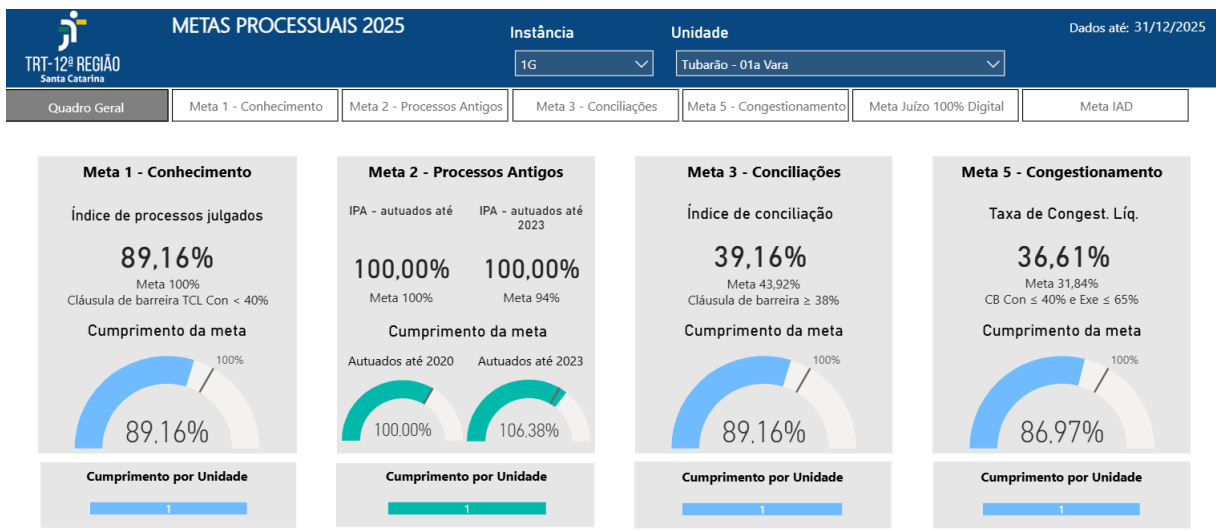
TRT-12ª REGIÃO
Santa Catarina

METAS PROCESSUAIS 2025

Instância
1G

Unidade
Tubarão - 01a Vara

Dados até: 31/12/2025

Quadro Geral | Meta 1 - Conhecimento | Meta 2 - Processos Antigos | Meta 3 - Conciliações | Meta 5 - Congestionamento | Meta Juízo 100% Digital | Meta IAD

Meta 1 - Conhecimento

Índice de processos julgados

89,16%

Meta 100%
Cláusula de barreira TCL Con < 40%

Cumprimento da meta

100%

89,16%

Cumprimento por Unidade

1

Meta 2 - Processos Antigos

IPA - autuados até

IPA - autuados até 2023

100,00%

Meta 100%

100,00%

Meta 94%

Cumprimento da meta

Autuados até 2020

100,00%

Autuados até 2023

106,38%

Cumprimento por Unidade

1

Meta 3 - Conciliações

Índice de conciliação

39,16%

Meta 43,92%
Cláusula de barreira ≥ 38%

Cumprimento da meta

100%

89,16%

Cumprimento por Unidade

1

Meta 5 - Congestionamento

Taxa de Congest. Líq.

36,61%

Meta 31,84%
CB Con ≤ 40% e Exe ≤ 65%

Cumprimento da meta

100%

86,97%

Cumprimento por Unidade

1